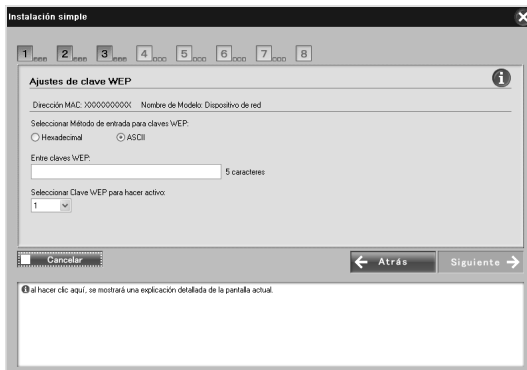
Instalación simple

1 2 3 4 5 6 7 8

Ajustes de clave WEP

Dirección MAC: XXXXXXXXXX Nombre de Modelo: Dispositivo de red

Seleccionar Método de entrada para claves WEP:
Hexadecimal ASCII

Entre claves WEP:
5 caracteres

Seleccionar Clave WEP para hacer activo:
1

Cancelar

Atrás

Siguiente

al hacer clic aquí, se mostrará una explicación detallada de la pantalla actual.